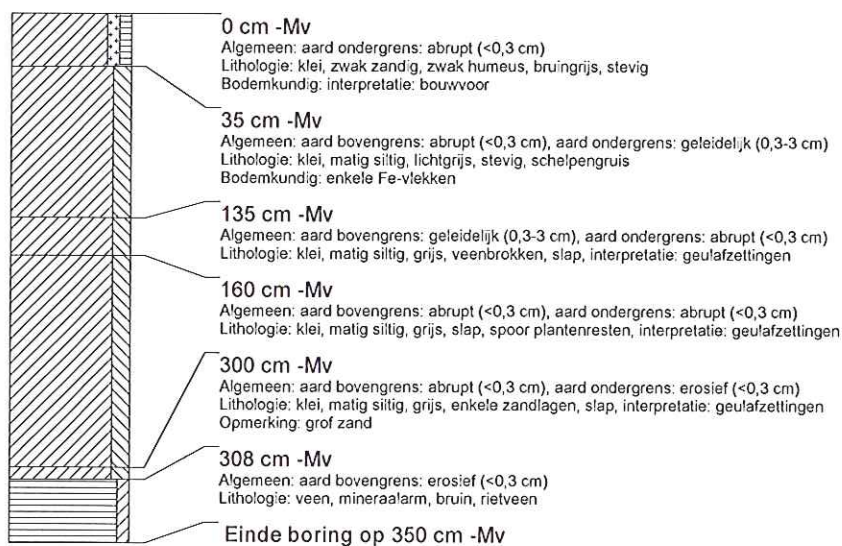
0 cm -Mv
Algemeen: aard ondergrens: abrupt (<0,3 cm)
Lithologie: klei, zwak zandig, zwak humeus, bruingrijs, stevig
Bodemkundig: interpretatie: bouwvoor

35 cm -Mv
Algemeen: aard bovengrens: abrupt (<0,3 cm), aard ondergrens: geleidelijk (0,3-3 cm)
Lithologie: klei, matig siltig, lichtgrijs, stevig, schelpengruis
Bodemkundig: enkele Fe-vlekken

135 cm -Mv
Algemeen: aard bovengrens: geleidelijk (0,3-3 cm), aard ondergrens: abrupt (<0,3 cm)
Lithologie: klei, matig siltig, grijs, veenbrokken, slap, interpretatie: geulafzettingen

160 cm -Mv
Algemeen: aard bovengrens: abrupt (<0,3 cm), aard ondergrens: abrupt (<0,3 cm)
Lithologie: klei, matig siltig, grijs, slap, spoor plantenresten, interpretatie: geulafzettingen

300 cm -Mv
Algemeen: aard bovengrens: abrupt (<0,3 cm), aard ondergrens: erosief (<0,3 cm)
Lithologie: klei, matig siltig, grijs, enkele zandlagen, slap, interpretatie: geulafzettingen
Opmerking: grof zand

308 cm -Mv
Algemeen: aard bovengrens: erosief (<0,3 cm)
Lithologie: veen, mineraalarm, bruin, rietveen

Einde boring op 350 cm -Mv